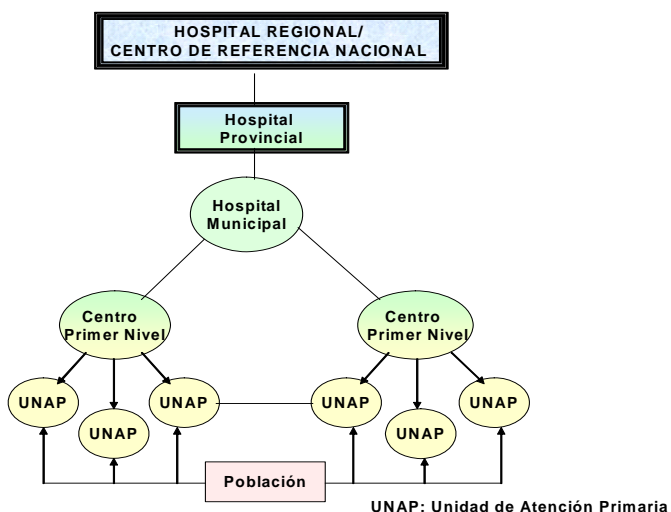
HOSPITAL REGIONAL/
CENTRO DE REFERENCIA NACIONAL

Hospital
Provincial

Hospital
Municipal

Centro
Primer Nivel

Centro
Primer Nivel

UNAP

UNAP

UNAP

UNAP

UNAP

UNAP

Población

UNAP: Unidad de Atención Primaria